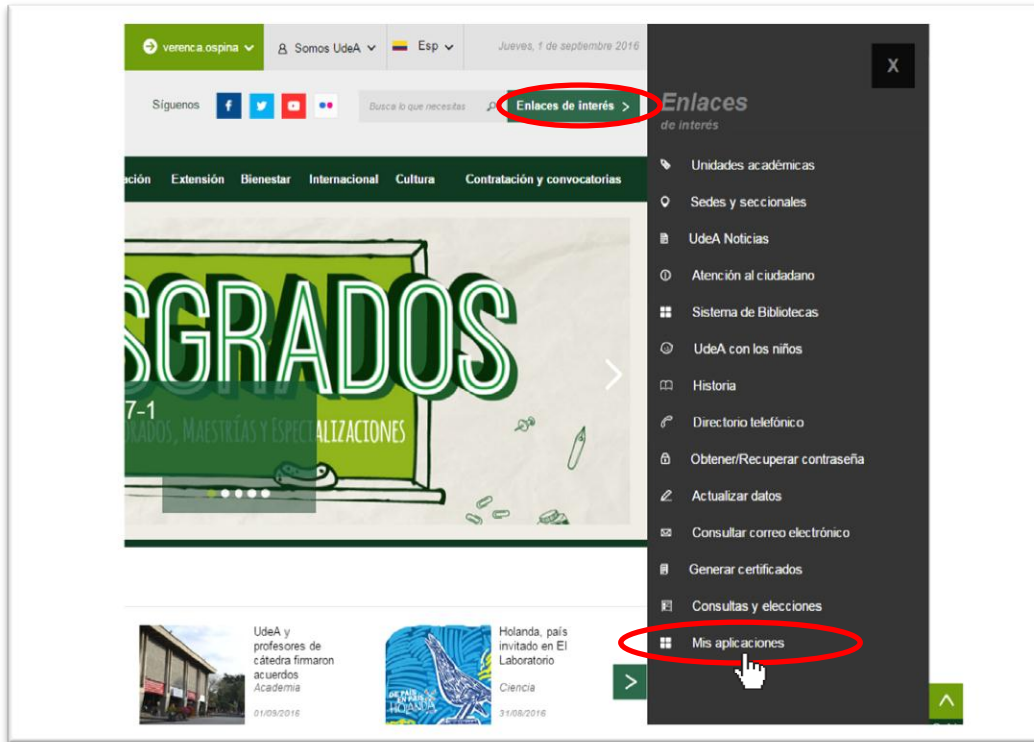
verenca.ospina Somos UdeA Esp Jueves, 1 de septiembre 2016

X

Síguenos Busca lo que necesitas Enlaces de interés >

Enlaces
de interés

ación Extensión Bienestar Internacional Cultura Contratación y convocatorias

SGRADOS
7-1
RADOS, MAESTRÍAS Y ESPECIALIZACIONES

Unidades académicas
Sedes y seccionales
UdeA Noticias
Atención al ciudadano
Sistema de Bibliotecas
UdeA con los niños
Historia
Directorio telefónico
Obtener/Recuperar contraseña
Actualizar datos
Consultar correo electrónico
Generar certificados
Consultas y elecciones
Mis aplicaciones

UdeA y profesores de cátedra firmaron acuerdos
Academia
01/09/2016

Holanda, país invitado en El Laboratorio
Ciencia
31/08/2016

DE PAÍS EN PAÍS HOLANDA